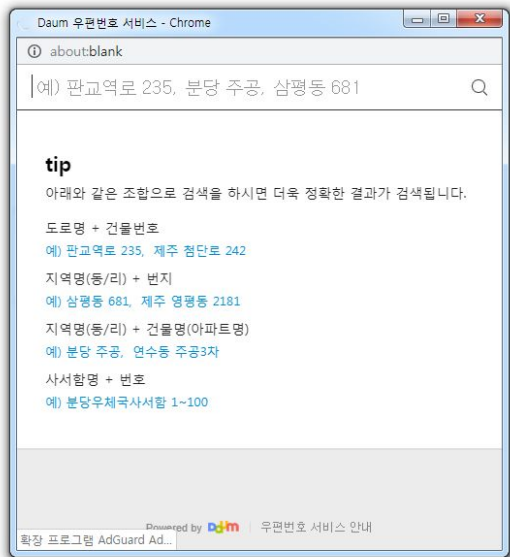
Daum 우편번호 서비스 - Chrome

about:blank

예) 판교역로 235, 분당 주공, 삼평동 681

tip

아래와 같은 조합으로 검색을 하시면 더욱 정확한 결과가 검색됩니다.

도로명 + 건물번호
예) 판교역로 235, 제주 첨단로 242

지역명(동/리) + 번지
예) 삼평동 681, 제주 영평동 2181

지역명(동/리) + 건물명(아파트명)
예) 분당 주공, 연수동 주공3차

사서함명 + 번호
예) 분당우체국사서함 1~100

Powered by Daum | 우편번호 서비스 안내

확장 프로그램 AdGuard Ad...